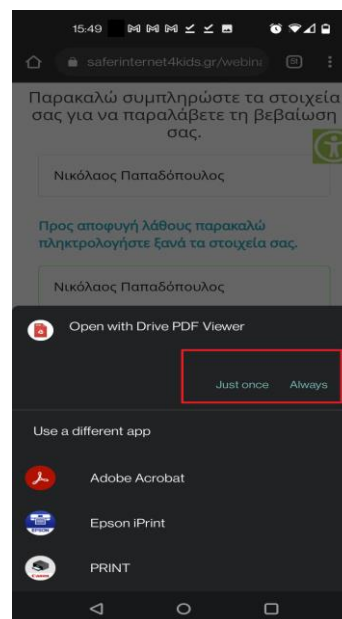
15:49

saferinternet4kids.gr/webina

Παρακαλώ συμπληρώστε τα στοιχεία σας για να παραλάβετε τη βεβαίωση σας.

Νικόλαος Παπαδόπουλος

Προς αποφυγή λάθους παρακαλώ πληκτρολογήστε ξανά τα στοιχεία σας.

Νικόλαος Παπαδόπουλος

Open with Drive PDF Viewer

Just once Always

Use a different app

Adobe Acrobat

Epson iPrint

PRINT